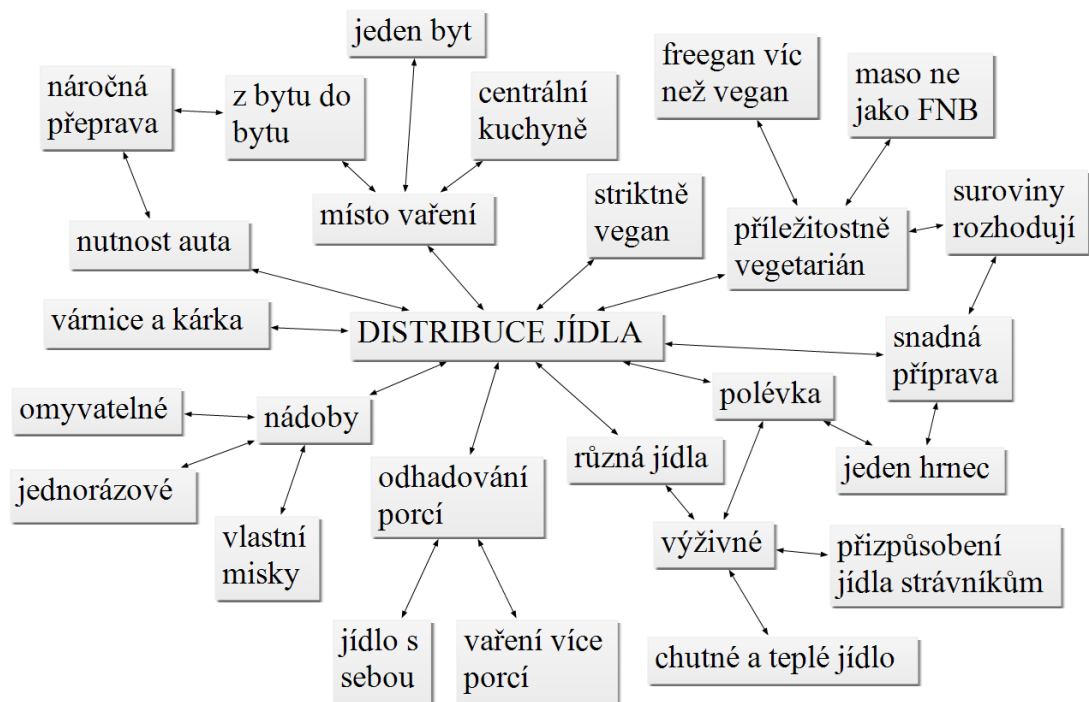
DISTRIBUCE JÍDLA

jeden byt

náročná přeprava

z bytu do bytu

centrální kuchyně

místo vaření

nutnost auta

freegan víc než vegan

maso ne jako FNB

striktně vegan

příležitostně vegetarián

suroviny rozhodují

várnice a kárka

snadná příprava

omyvatelné

nádoby

polévka

jednorázové

odhadování porcí

různá jídla

jeden hrnec

vlastní misky

výživné

přizpůsobení jídla strávníkům

jídlo s sebou

vaření více porcí

chutné a teplé jídlo